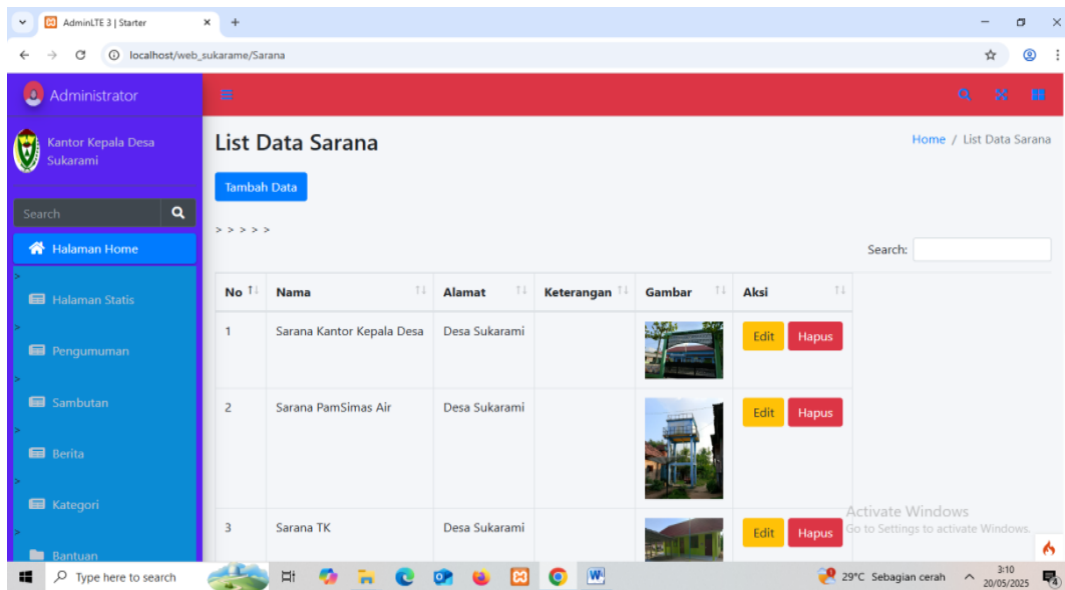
AdminLTE 3 | Starter
localhost/web_sukarame/Sarana

Administrator

Kantor Kepala Desa Sukarami

Search

Halaman Home
Halaman Statis
Pengumuman
Sambutan
Berita
Kategori
Bantuan

List Data Sarana

Home / List Data Sarana

Tambah Data

> > > > >

Search:

| No | Nama | Alamat | Keterangan | Gambar | Aksi |
|---|---|---|---|---|---|
| 1 | Sarana Kantor Kepala Desa | Desa Sukarami | | | Edit Hapus |
| 2 | Sarana PamSimas Air | Desa Sukarami | | | Edit Hapus |
| 3 | Sarana TK | Desa Sukarami | | | Edit Hapus |

Activate Windows
Go to Settings to activate Windows.

Type here to search
29°C Sebagian cerah
3:10
20/05/2025